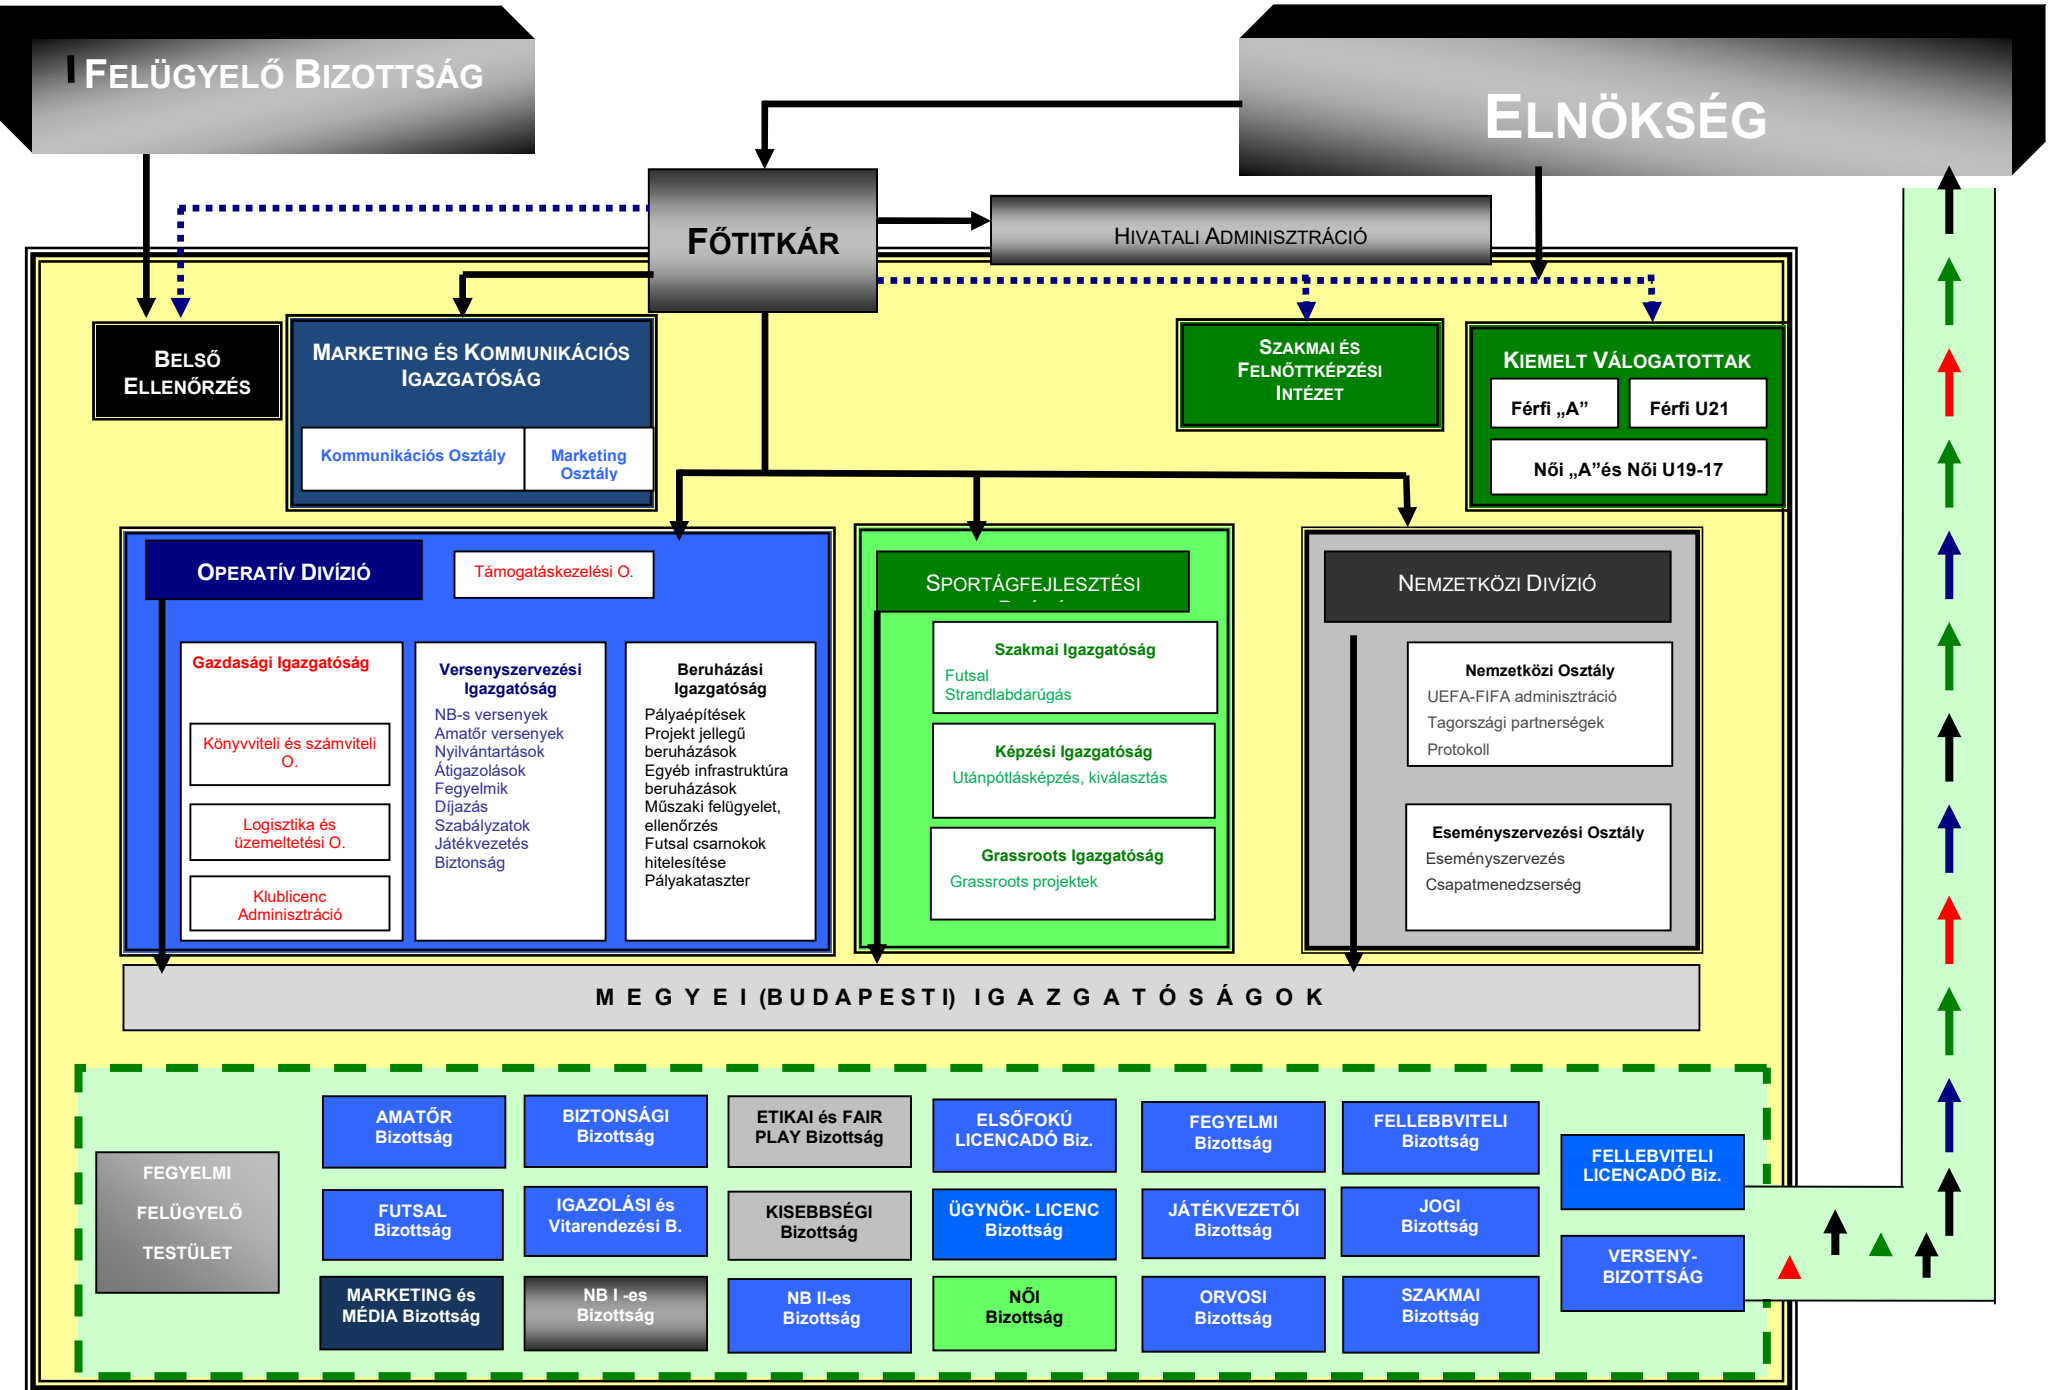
FELÜGYELŐ BIZOTTSÁG

ELNÖKSÉG

FŐTITKÁR

HIVATALI ADMINISZTRÁCIÓ

BELSŐ ELLENŐRZÉS

MARKETING ÉS KOMMUNIKÁCIÓS IGAZGATÓSÁG

Kommunikációs Osztály

Marketing Osztály

SZAKMAI ÉS FELNŐTTKÉPZÉSI INTÉZET

KIEMELT VÁLOGATOTTAK

Férfi „A”

Férfi U21

Női „A”és Női U19-17

OPERATÍV DIVÍZIÓ

Támogatáskezelési O.

Gazdasági Igazgatóság

Könyvviteli és számviteli O.

Logisztika és üzemeltetési O.

Klublicenc Adminisztráció

Versenyszervezési Igazgatóság

NB-s versenyek
Amatőr versenyek
Nyilvántartások
Átigazolások
Fegyelmik
Díjazás
Szabályzatok
Játékvezetés
Biztonság

Beruházási Igazgatóság

Pályaépítések
Projekt jellegű beruházások
Egyéb infrastruktúra beruházások
Műszaki felügyelet, ellenőrzés
Futsal csarnokok hitelesítése
Pályakataszter

SPORTÁGFEJLESZTÉSI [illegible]

Szakmai Igazgatóság
Futsal
Strandlabdarúgás

Képzési Igazgatóság
Utánpótlásképzés, kiválasztás

Grassroots Igazgatóság
Grassroots projektek

NEMZETKÖZI DIVÍZIÓ

Nemzetközi Osztály
UEFA-FIFA adminisztráció
Tagországi partnerségek
Protokoll

Eseményszervezési Osztály
Eseményszervezés
Csapatmenedzserség

M E G Y E I (B U D A P E S T I) I G A Z G A T Ó S Á G O K

FEGYELMI FELÜGYELŐ TESTÜLET

AMATŐR Bizottság

BIZTONSÁGI Bizottság

ETIKAI és FAIR PLAY Bizottság

ELSŐFOKÚ LICENCADÓ Biz.

FEGYELMI Bizottság

FELLEBBVITELI Bizottság

FELLEBVITELI LICENCADÓ Biz.

FUTSAL Bizottság

IGAZOLÁSI és Vitarendezési B.

KISEBBSÉGI Bizottság

ÜGYNÖK- LICENC Bizottság

JÁTÉKVEZETŐI Bizottság

JOGI Bizottság

VERSENY-BIZOTTSÁG

MARKETING és MÉDIA Bizottság

NB I -es Bizottság

NB II-es Bizottság

NŐI Bizottság

ORVOSI Bizottság

SZAKMAI Bizottság